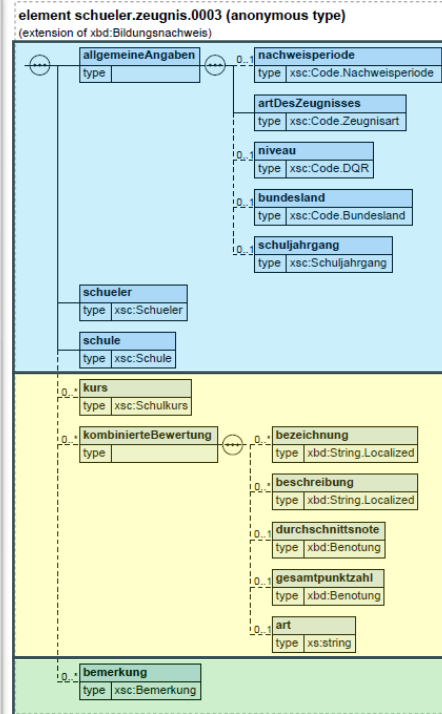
element schueler.zeugnis.0003 (anonymous type)
(extension of xbd:Bildungsnachweis)

allgemeineAngaben
type

0..1 nachweisperiode
type xsc:Code.Nachweisperiode

artDesZeugnisses
type xsc:Code.Zeugnisart

0..1 niveau
type xsc:Code.DQR

0..1 bundesland
type xsc:Code.Bundesland

0..1 schuljahrgang
type xsc:Schuljahrgang

schueler
type xsc:Schueler

schule
type xsc:Schule

0..* kurs
type xsc:Schulkurs

0..* kombinierteBewertung
type

0..1 bezeichnung
type xbd:String.Localized

0..1 beschreibung
type xbd:String.Localized

0..1 durchschnittsnote
type xbd:Benotung

0..1 gesamtpunktzahl
type xbd:Benotung

0..1 art
type xs:string

0..* bemerkung
type xsc:Bemerkung